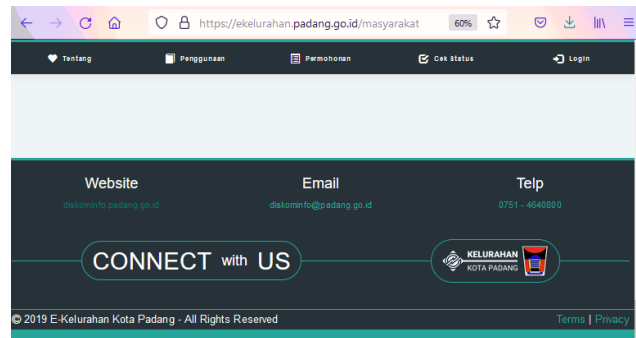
https://ekelurahan.padang.go.id/masyarakat

60%

Tentang

Penggunaan

Permohonan

Cek Status

Login

Website

diskominfo.padang.go.id

Email

diskominfo@padang.go.id

Telp

0751 - 4640800

CONNECT with US

KELURAHAN
KOTA PADANG

© 2019 E-Kelurahan Kota Padang - All Rights Reserved

Terms | Privacy